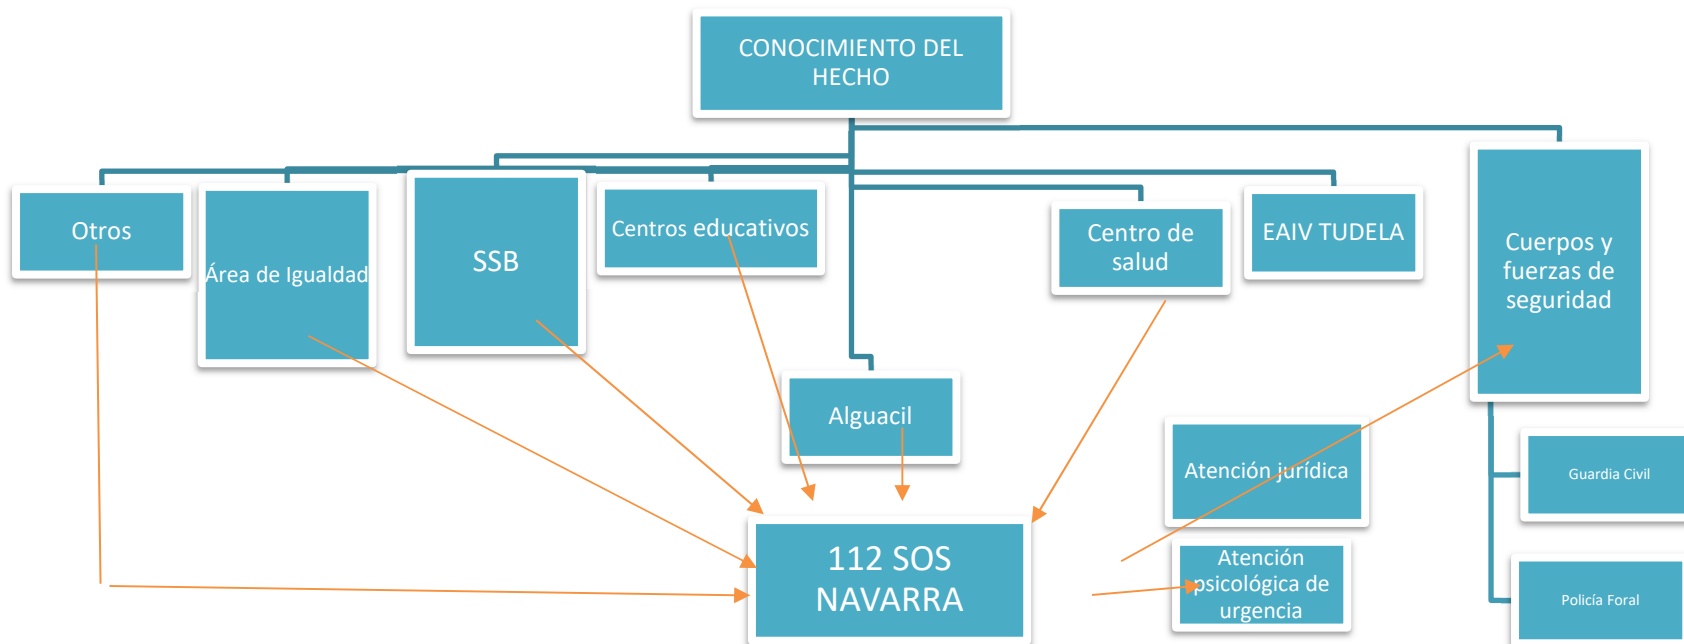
CONOCIMIENTO DEL HECHO

Otros

Área de Igualdad

SSB

Centros educativos

Centro de salud

EAIV TUDELA

Cuerpos y fuerzas de seguridad

Alguacil

Atención jurídica

Guardia Civil

112 SOS NAVARRA

Atención psicológica de urgencia

Policía Foral